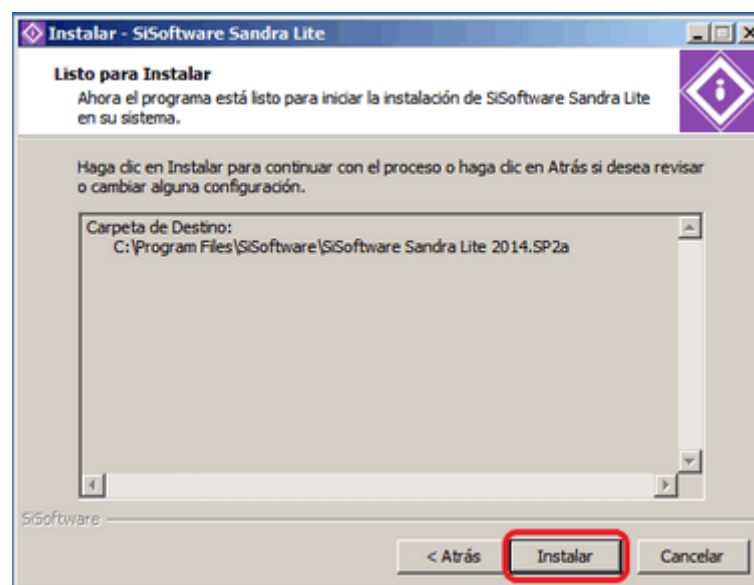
Instalar - SiSoftware Sandra Lite

Listo para Instalar
Ahora el programa está listo para iniciar la instalación de SiSoftware Sandra Lite en su sistema.

Haga clic en Instalar para continuar con el proceso o haga clic en Atrás si desea revisar o cambiar alguna configuración.

Carpeta de Destino:
C:\Program Files\SiSoftware\SiSoftware Sandra Lite 2014.SP2a

SiSoftware

< Atrás
Instalar
Cancelar